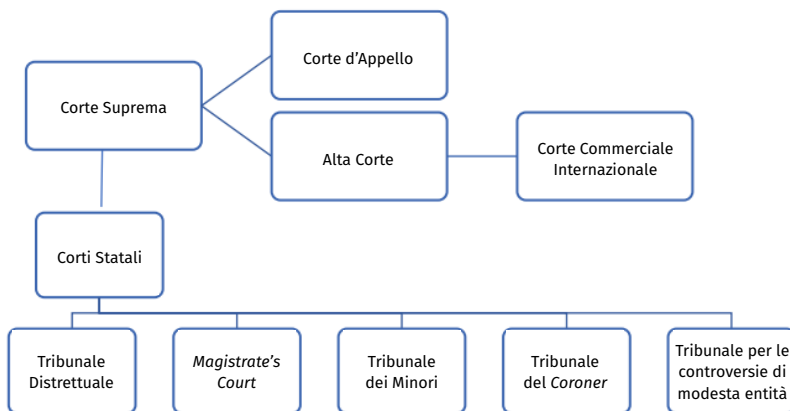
Corte d'Appello

Corte Suprema

Alta Corte

Corte Commerciale Internazionale

Corti Statali

Tribunale Distrettuale

Magistrate's Court

Tribunale dei Minori

Tribunale del Coroner

Tribunale per le controversie di modesta entità